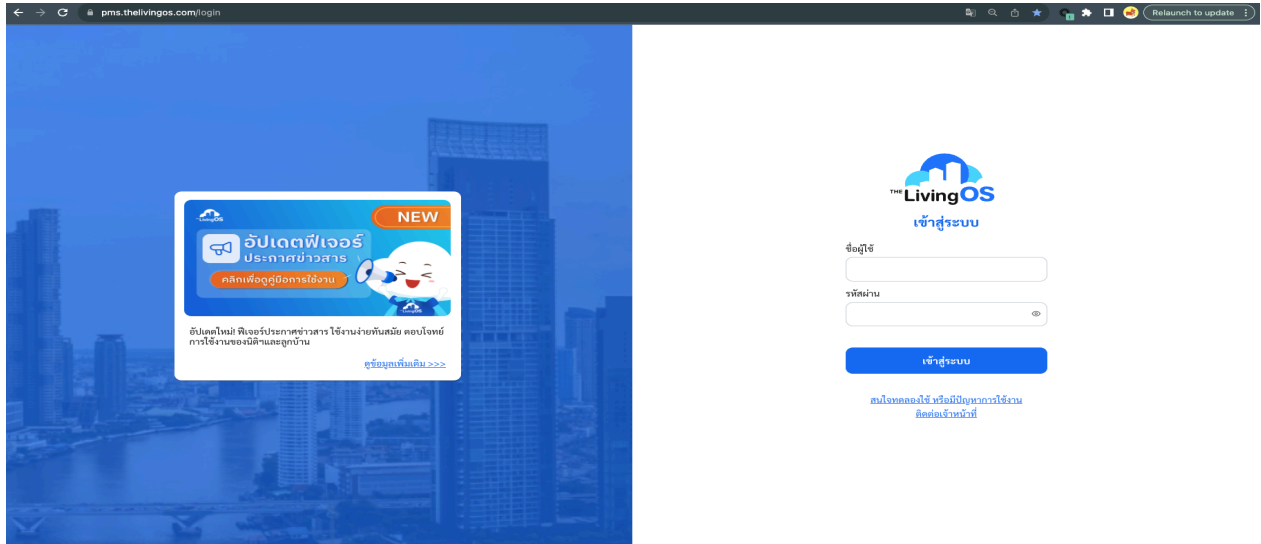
pms.thelivingos.com/login

Relaunch to update

LivingOS

NEW

อัปเดตฟีเจอร์
ประกาศข่าวสาร

คลิกเพื่อดูคู่มือการใช้งาน

อัปเดตใหม่! ฟีเจอร์ประกาศข่าวสาร ใช้งานง่ายทันสมัย ตอบโจทย์การใช้งานของนิติฯและลูกบ้าน

ดูข้อมูลเพิ่มเติม >>>

THE LivingOS

เข้าสู่ระบบ

ชื่อผู้ใช้

รหัสผ่าน

เข้าสู่ระบบ

สนใจทดลองใช้ หรือมีปัญหาการใช้งาน
ติดต่อเจ้าหน้าที่